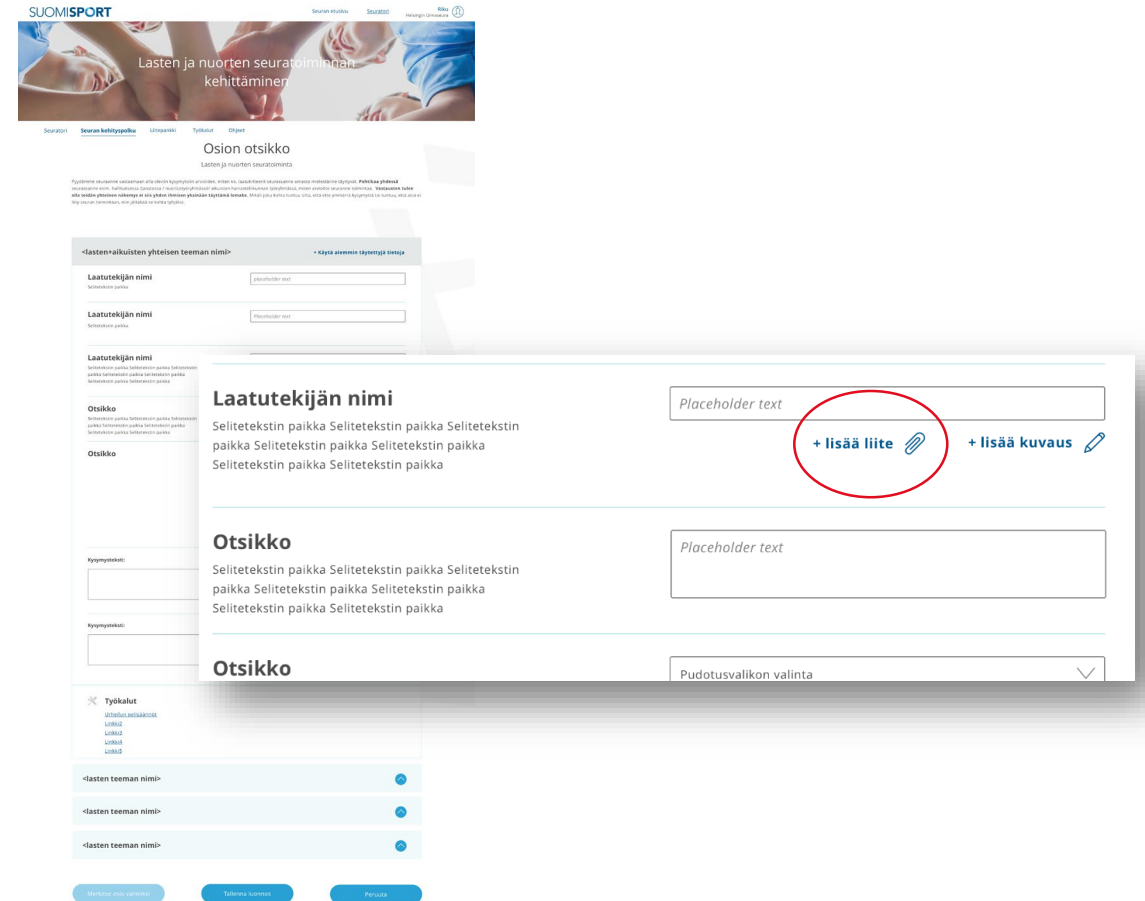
SUOMISPORT

Seuran etusivu Seuratori Riku Helsingin Urheiluseura

Lasten ja nuorten seuratoiminnan kehittäminen

Seuratori Seuran kehityspolku Liitepankki Työkalut Ohjeet

Osion otsikko

Lasten ja nuorten seuratoiminta

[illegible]

<lasten+aikuisten yhteisen teeman nimi>
+ Käytä aiemmin täytettyjä tietoja

Laatutekijän nimi
Seliteteksin paikka
placeholder text

Laatutekijän nimi
Seliteteksin paikka
Placeholder text

Laatutekijän nimi
Seliteteksin paikka Seliteteksin paikka Seliteteksin paikka Seliteteksin paikka Seliteteksin paikka

Otsikko
Seliteteksin paikka Seliteteksin paikka Seliteteksin paikka Seliteteksin paikka Seliteteksin paikka

Otsikko

Kysymysteksti:

Kysymysteksti:

Työkalut
Urheilun pelisäännöt
Linkki2
Linkki3
Linkki4
Linkki5

<lasten teeman nimi>

<lasten teeman nimi>

<lasten teeman nimi>

Merkitse osio valmiiksi Tallenna luonnos Peruuta

Laatutekijän nimi
Seliteteksin paikka Seliteteksin paikka Seliteteksin paikka Seliteteksin paikka Seliteteksin paikka Seliteteksin paikka Seliteteksin paikka
Placeholder text
+ lisää liite
+ lisää kuvaus

Otsikko
Seliteteksin paikka Seliteteksin paikka Seliteteksin paikka Seliteteksin paikka Seliteteksin paikka Seliteteksin paikka Seliteteksin paikka
Placeholder text

Otsikko
Pudotusvalikon valinta